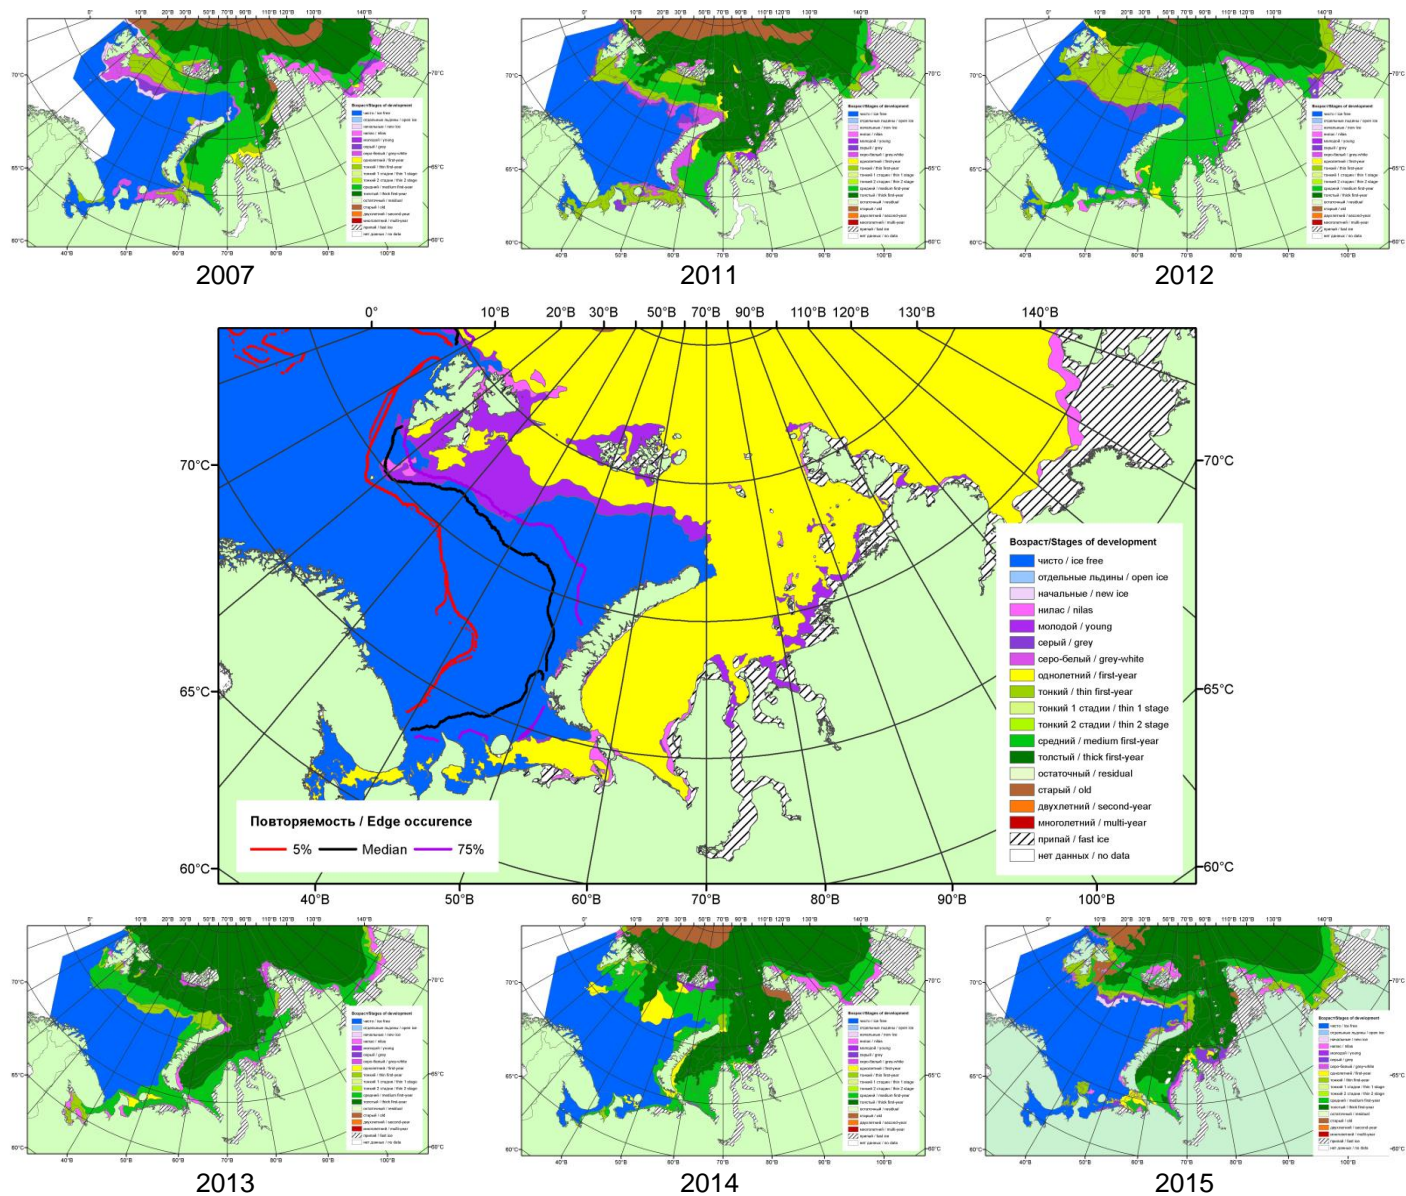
2007

2011

2012

0°
10°В
20°В
30°В
50°В
70°В
90°В
110°В
120°В
130°В
140°В

70°С
70°С
65°С
65°С
60°С
60°С

40°В
50°В
60°В
70°В
80°В
90°В
100°В

Возраст/Stages of development

| | |
|---|---|
| | чисто / ice free |
| | отдельные льдины / open ice |
| | начальные / new ice |
| | нилас / nilas |
| | молодой / young |
| | серый / grey |
| | серо-белый / grey-white |
| | однолетний / first-year |
| | тонкий / thin first-year |
| | тонкий 1 стадии / thin 1 stage |
| | тонкий 2 стадии / thin 2 stage |
| | средний / medium first-year |
| | толстый / thick first-year |
| | остаточный / residual |
| | старый / old |
| | двухлетний / second-year |
| | многолетний / multi-year |
| | припай / fast ice |
| | нет данных / no data |

Повторяемость / Edge occurence
5%
Median
75%

2013

2014

2015